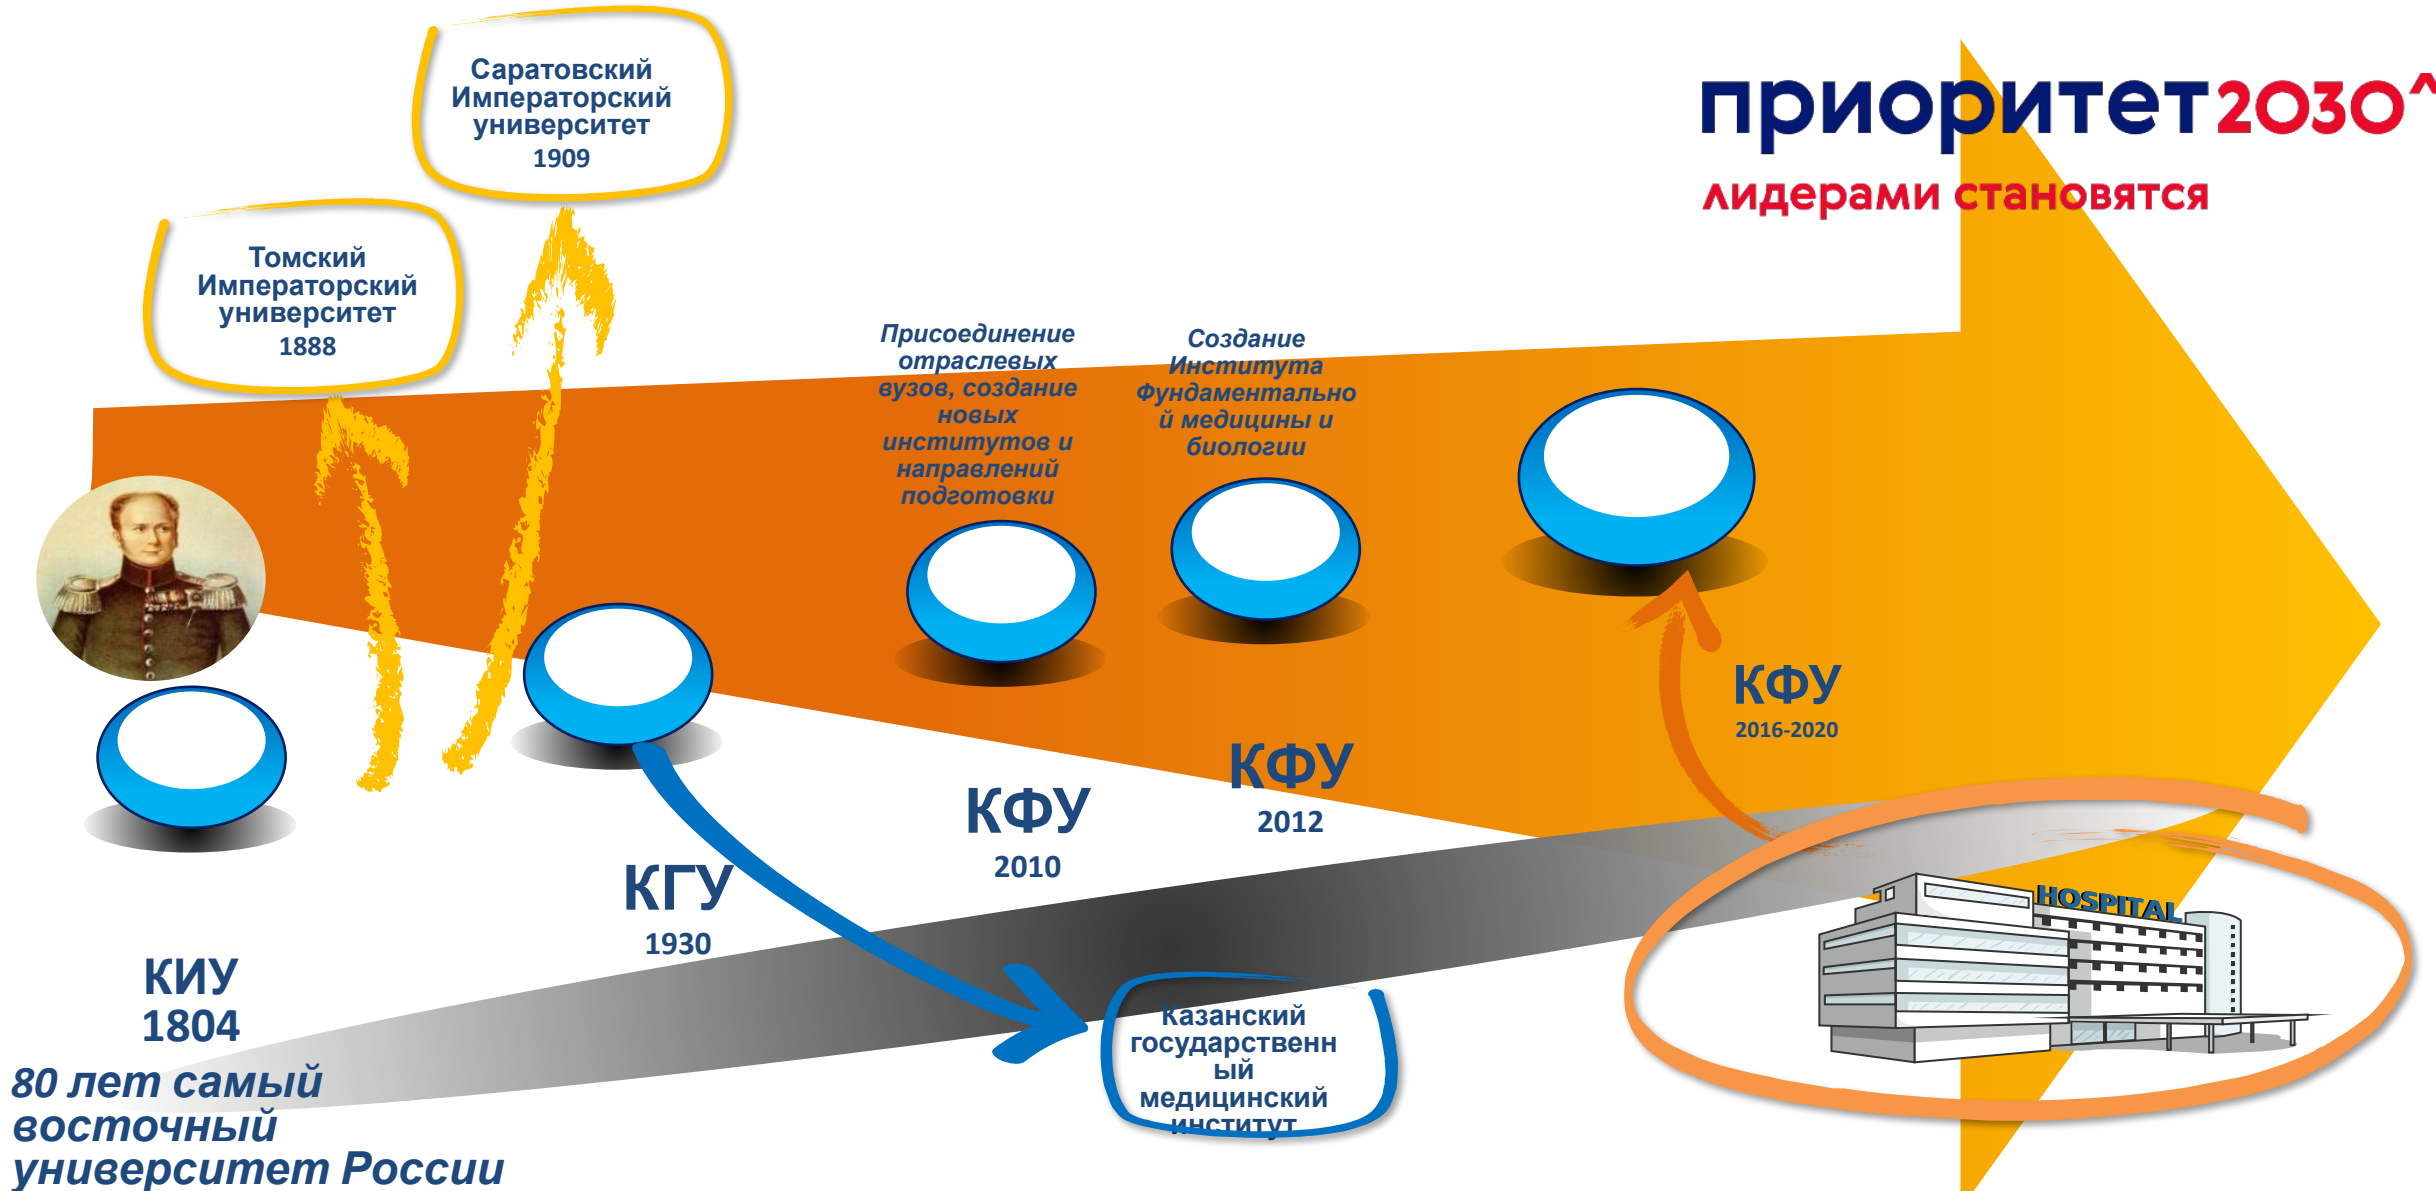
Саратовский Императорский университет 1909

Томский Императорский университет 1888

приоритет2030^
лидерами становятся

Присоединение отраслевых вузов, создание новых институтов и направлений подготовки

Создание Института Фундаментальной медицины и биологии

КФУ
2016-2020

КФУ
2012

КФУ
2010

КГУ
1930

КИУ
1804

80 лет самый восточный университет России

Казанский государственный медицинский институт

HOSPITAL